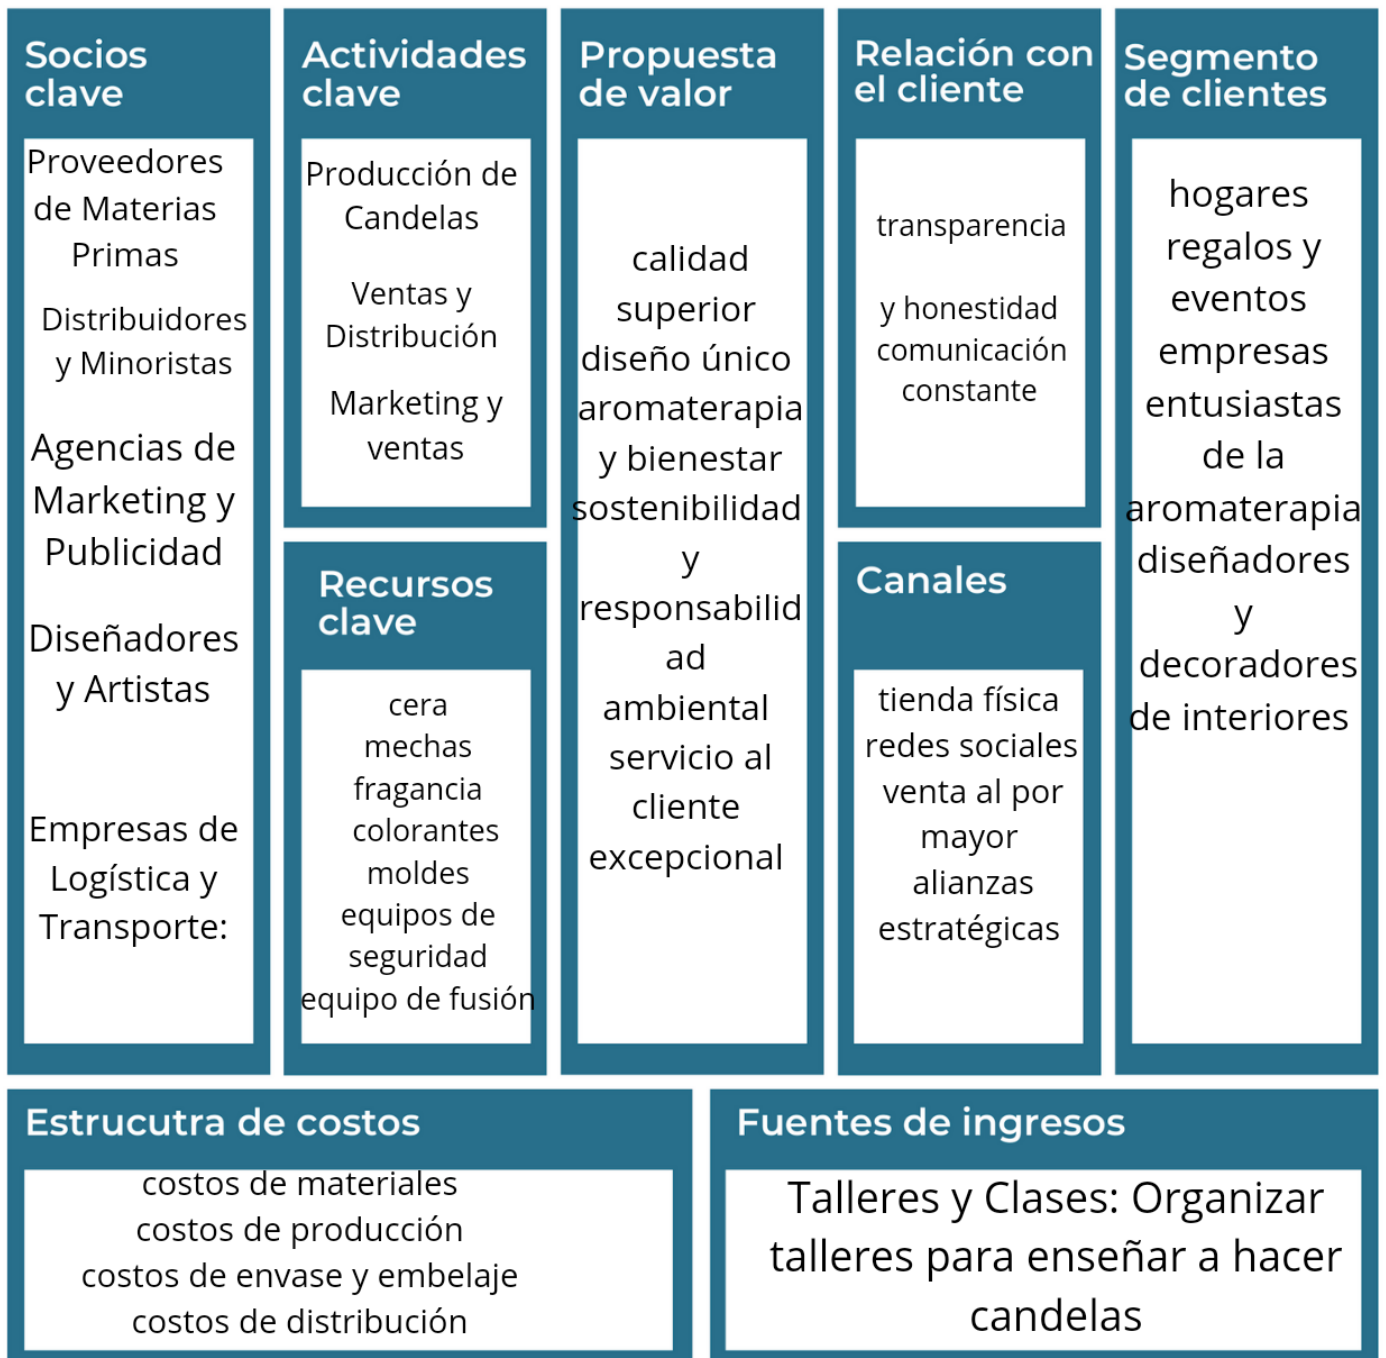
Socios clave

Proveedores de Materias Primas

Distribuidores y Minoristas

Agencias de Marketing y Publicidad

Diseñadores y Artistas

Empresas de Logística y Transporte:

Actividades clave

Producción de Candelas

Ventas y Distribución

Marketing y ventas

Recursos clave

cera
mechas
fragancia
colorantes
moldes
equipos de seguridad
equipo de fusión

Propuesta de valor

calidad superior
diseño único
aromaterapia y bienestar
sostenibilidad y responsabilidad ambiental
servicio al cliente excepcional

Relación con el cliente

transparencia

y honestidad
comunicación constante

Canales

tienda física
redes sociales
venta al por mayor
alianzas estratégicas

Segmento de clientes

hogares
regalos y eventos
empresas
entusiastas de la aromaterapia
diseñadores y decoradores de interiores

Estrucutra de costos

costos de materiales
costos de producción
costos de envase y embelaje
costos de distribución

Fuentes de ingresos

Talleres y Clases: Organizar talleres para enseñar a hacer candelas